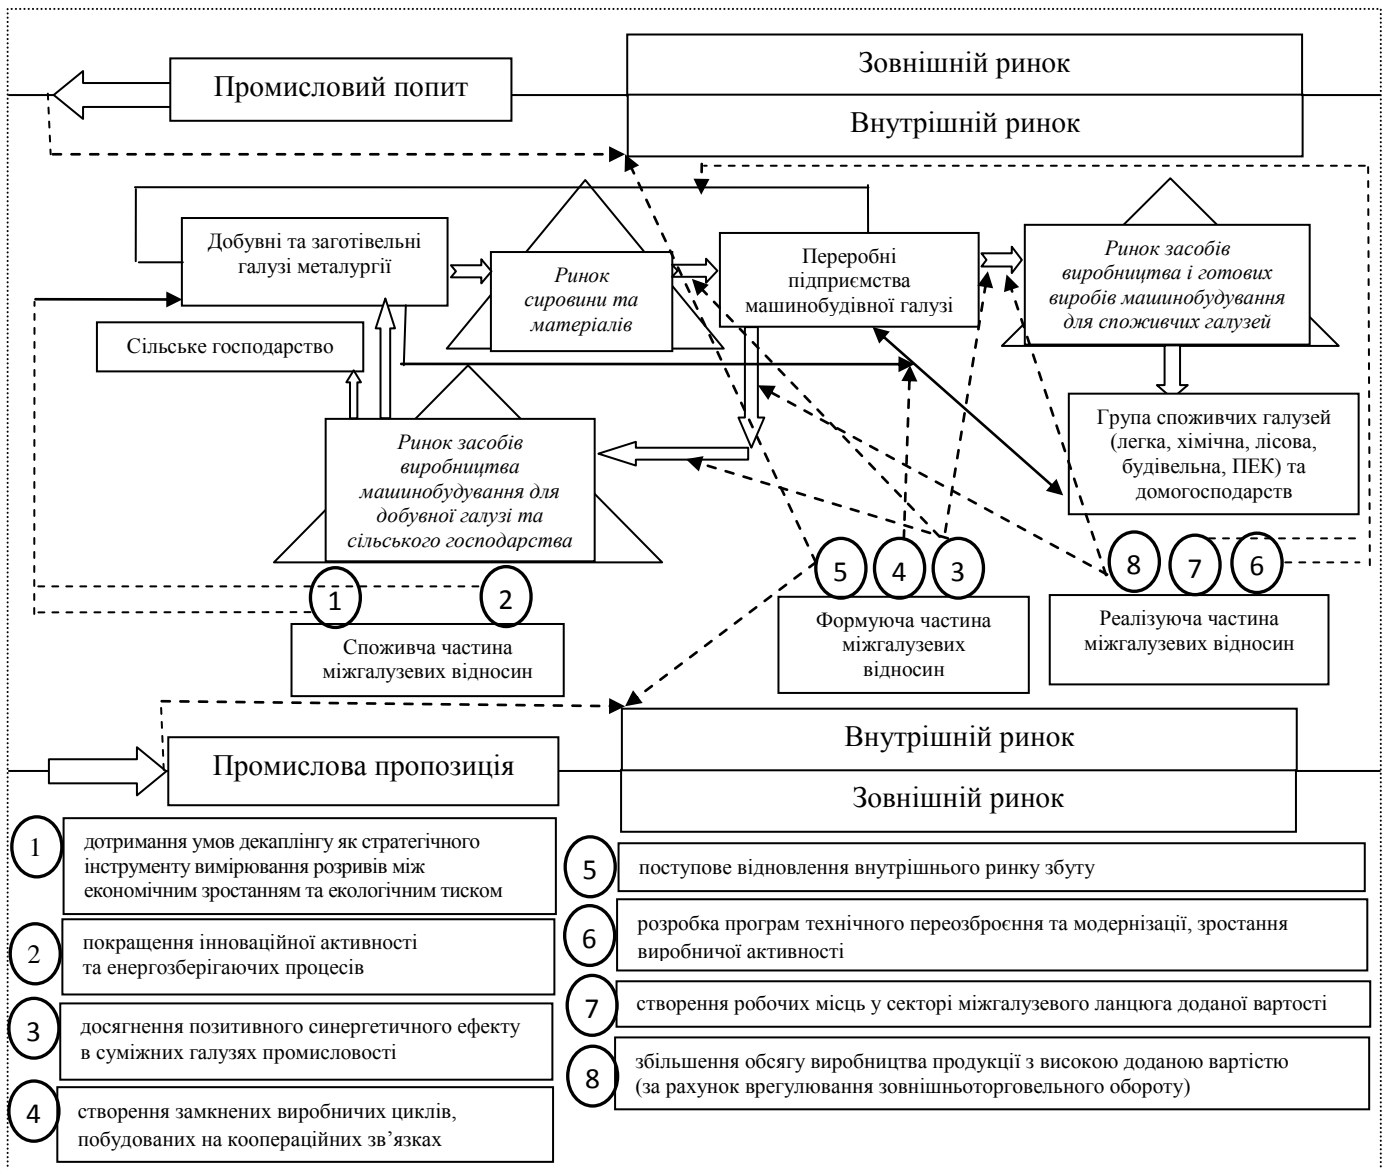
Промисловий попит

Зовнішній ринок

Внутрішній ринок

Добувні та заготівельні галузі металургії

Ринок сировини та матеріалів

Переробні підприємства машинобудівної галузі

Ринок засобів виробництва і готових виробів машинобудування для споживчих галузей

Сільське господарство

Ринок засобів виробництва машинобудування для добувної галузі та сільського господарства

Група споживчих галузей (легка, хімічна, лісова, будівельна, ПЕК) та домогосподарств

5 4 3

8 7 6

1 2

Споживча частина міжгалузевих відносин

Формуюча частина міжгалузевих відносин

Реалізуюча частина міжгалузевих відносин

Промислова пропозиція

Внутрішній ринок

Зовнішній ринок

1 дотримання умов декаплінгу як стратегічного інструменту вимірювання розривів між економічним зростанням та екологічним тиском

2 покращення інноваційної активності та енергозберігаючих процесів

3 досягнення позитивного синергетичного ефекту в суміжних галузях промисловості

4 створення замкнених виробничих циклів, побудованих на коопераційних зв’язках

5 поступове відновлення внутрішнього ринку збуту

6 розробка програм технічного переозброєння та модернізації, зростання виробничої активності

7 створення робочих місць у секторі міжгалузевого ланцюга доданої вартості

8 збільшення обсягу виробництва продукції з високою доданою вартістю (за рахунок врегулювання зовнішньоторговельного обороту)